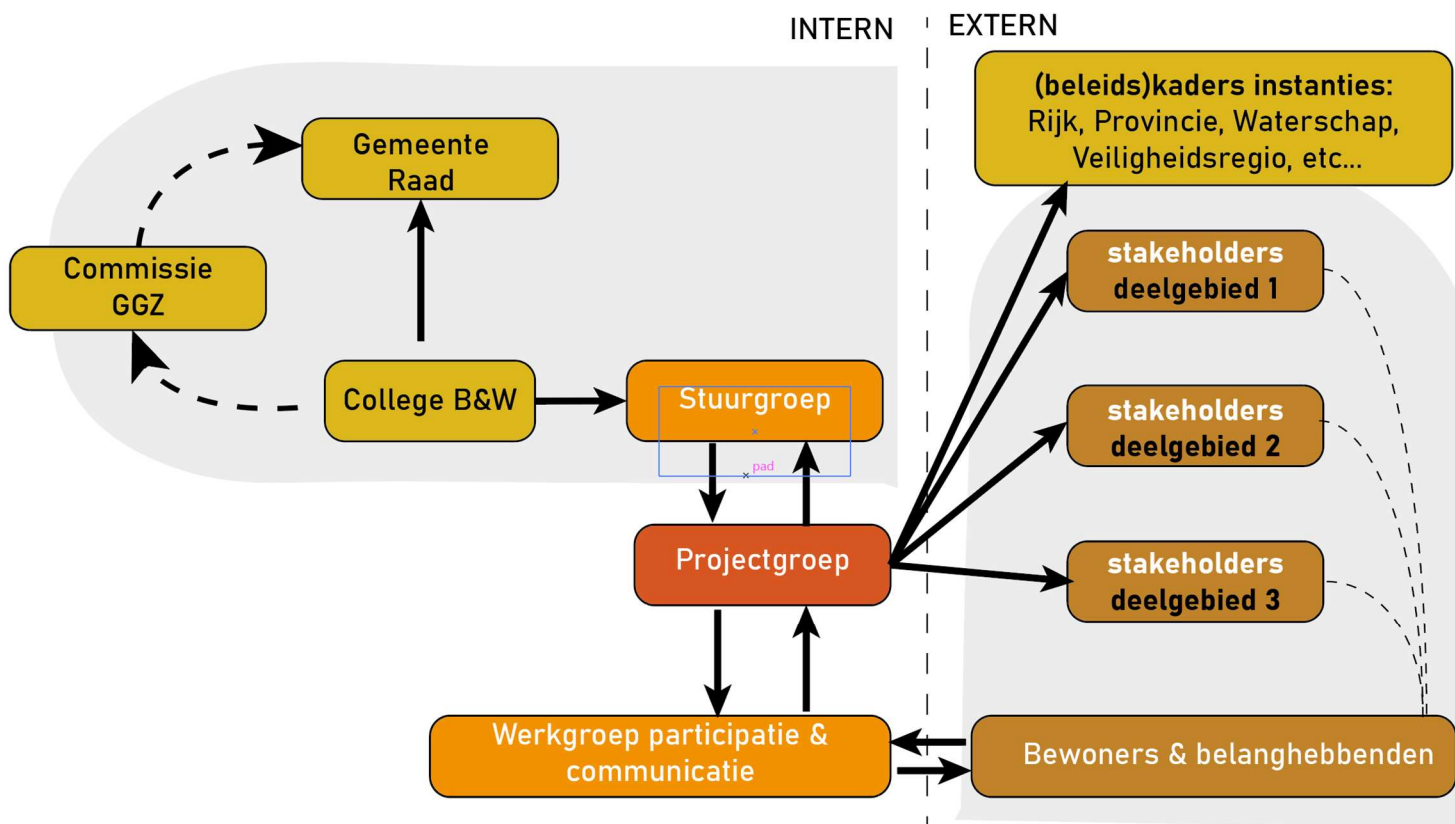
INTERN

EXTERN

(beleids)kaders instanties:
Rijk, Provincie, Waterschap,
Veiligheidsregio, etc...

Gemeente
Raad

Commissie
GGZ

stakeholders
deelgebied 1

College B&W

Stuurgroep

pad

stakeholders
deelgebied 2

Projectgroep

stakeholders
deelgebied 3

Werkgroep participatie &
communicatie

Bewoners & belanghebbenden